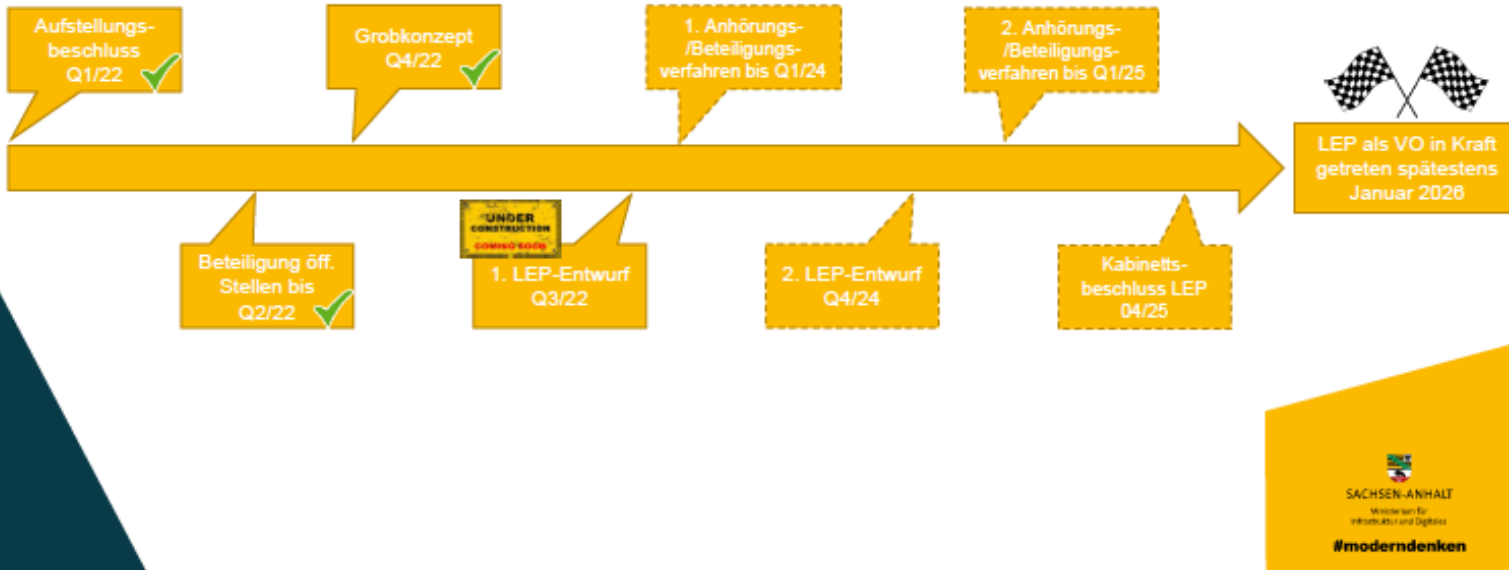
Aufstellungsbeschluss Q1/22

Grobkonzept Q4/22

1. Anhörungs-/Beteiligungsverfahren bis Q1/24

2. Anhörungs-/Beteiligungsverfahren bis Q1/25

LEP als VO in Kraft getreten spätestens Januar 2026

Beteiligung öff. Stellen bis Q2/22

UNDER CONSTRUCTION COMING SOON

1. LEP-Entwurf Q3/22

2. LEP-Entwurf Q4/24

Kabinettsbeschluss LEP 04/25

SACHSEN-ANHALT
Ministerium für Infrastruktur und Digitales

#moderndenken